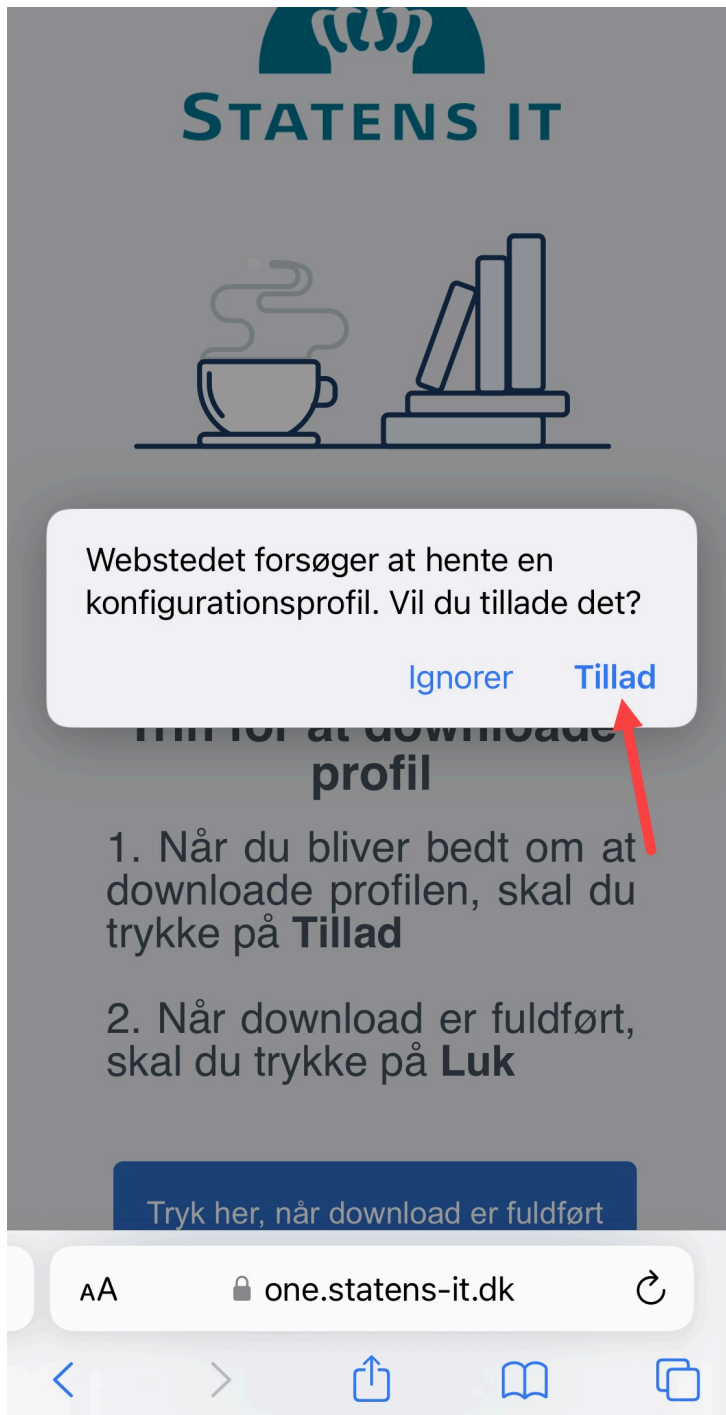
STATENS IT

Webstedet forsøger at hente en konfigurationsprofil. Vil du tillade det?

Ignorer Tillad

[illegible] profil

1. Når du bliver bedt om at downloade profilen, skal du trykke på **Tillad**

2. Når download er fuldført, skal du trykke på **Luk**

Tryk her, når download er fuldført

AA one.statens-it.dk